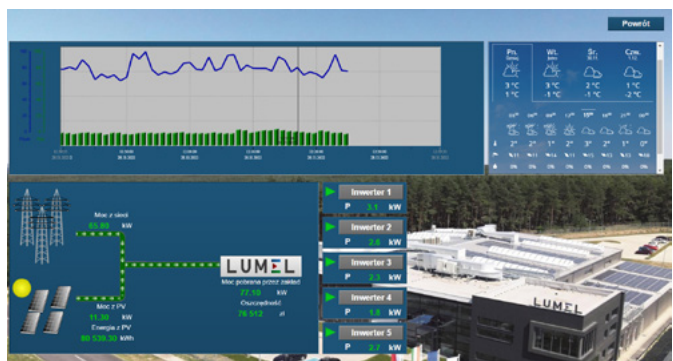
Powrót

Pn.
Wt.
Śr.
Czw.
3 °C
1 °C
3 °C
-1 °C
2 °C
-1 °C
1 °C
-2 °C

Moc z sieci
65.80 kW
Moc z PV
11.30 kW
Energia z PV
80 539.30 kWh

LUMEL
Moc pobrana przez zakład
77.10 kW
Oszczędności
76 512 zł

Inwerter 1
P 3.1 kW
Inwerter 2
P 2.6 kW
Inwerter 3
P 2.3 kW
Inwerter 4
P 1.8 kW
Inwerter 5
P 2.7 kW

LUMEL